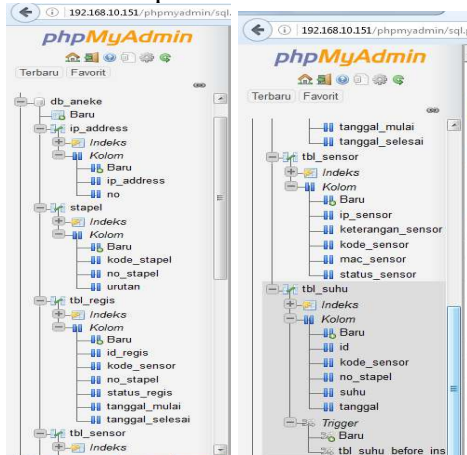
192.168.10.151/phpmyadmin/sql.

phpMyAdmin

Terbaru Favorit

db_aneke
Baru
ip_address
Indeks
Kolom
Baru
ip_address
no
stapel
Indeks
Kolom
Baru
kode_stapel
no_stapel
urutan
tbl_regis
Indeks
Kolom
Baru
id_regis
kode_sensor
no_stapel
status_regis
tanggal_mulai
tanggal_selesai
tbl_sensor
Indeks

192.168.10.151/phpmyadmin/sql.

phpMyAdmin

Terbaru Favorit

tanggal_mulai
tanggal_selesai
tbl_sensor
Indeks
Kolom
Baru
ip_sensor
keterangan_sensor
kode_sensor
mac_sensor
status_sensor
tbl_suhu
Indeks
Kolom
Baru
id
kode_sensor
no_stapel
suhu
tanggal
Trigger
Baru
tbl_suhu_before_ins